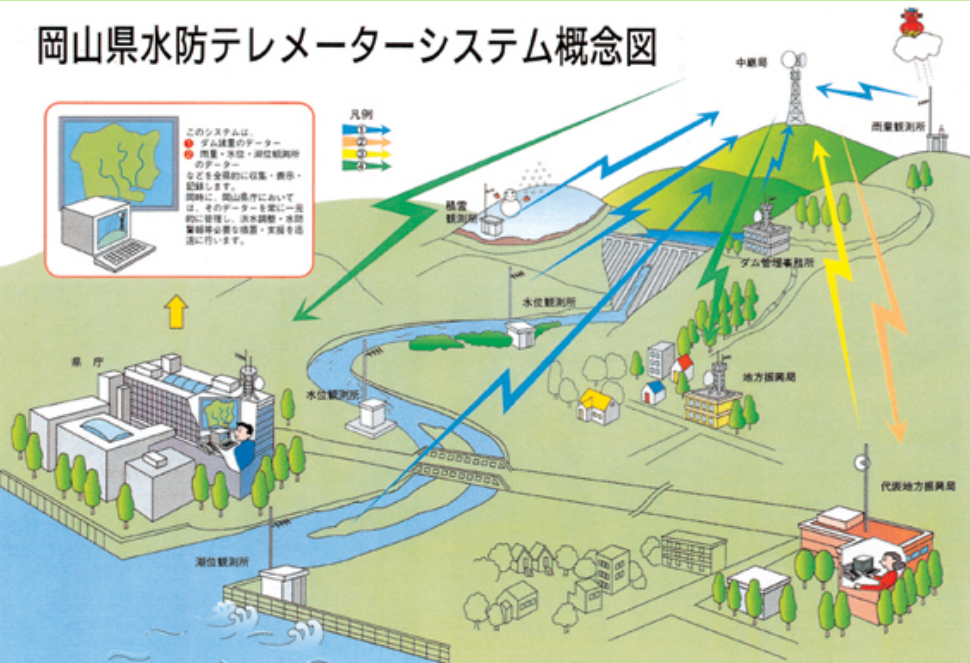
岡山県水防テレメーターシステム概念図

このシステムは、
❶ ダム諸量のデーター
❷ 雨量・水位・潮位観測所のデーター
などを全県的に収集・表示・記録します。
同時に、岡山県庁においては、そのデーターを常に一元的に管理し、洪水調整・水防警報等必要な措置・支援を迅速に行います。

凡例
①
②
③
④

中継局
雨量観測所
積雪観測所
ダム管理事務所
水位観測所
地方振興局
県庁
水位観測所
代表地方振興局
潮位観測所